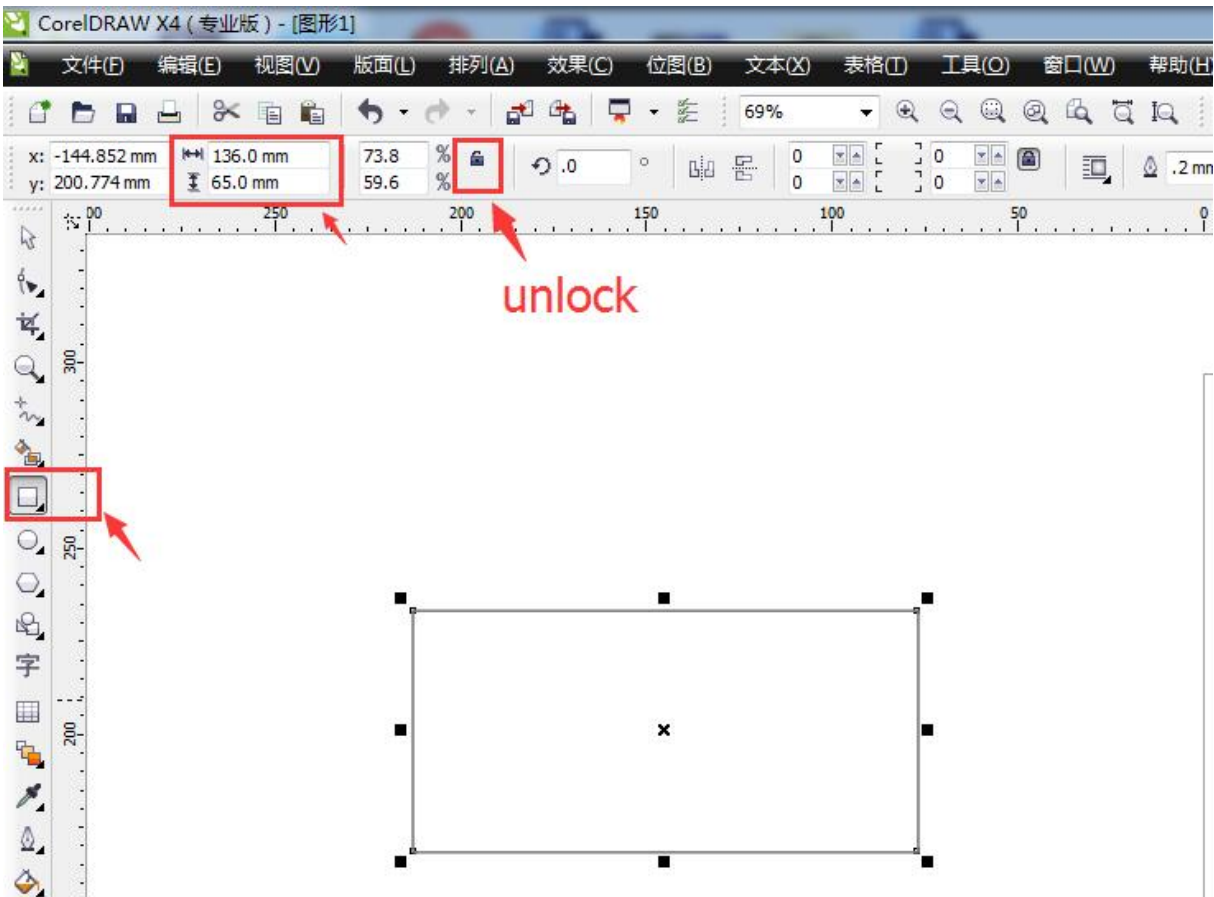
CorelDRAW X4 ( 专业版 ) - [图形1]

文件(F) 编辑(E) 视图(V) 版面(L) 排列(A) 效果(C) 位图(B) 文本(X) 表格(T) 工具(O) 窗口(W) 帮助(H)

69%

x: -144.852 mm
y: 200.774 mm
136.0 mm
65.0 mm
73.8 %
59.6 %
.0 °
0
0
0
0
.2 mm

300 250 200 150 100 50 0

300
250
200

字

unlock